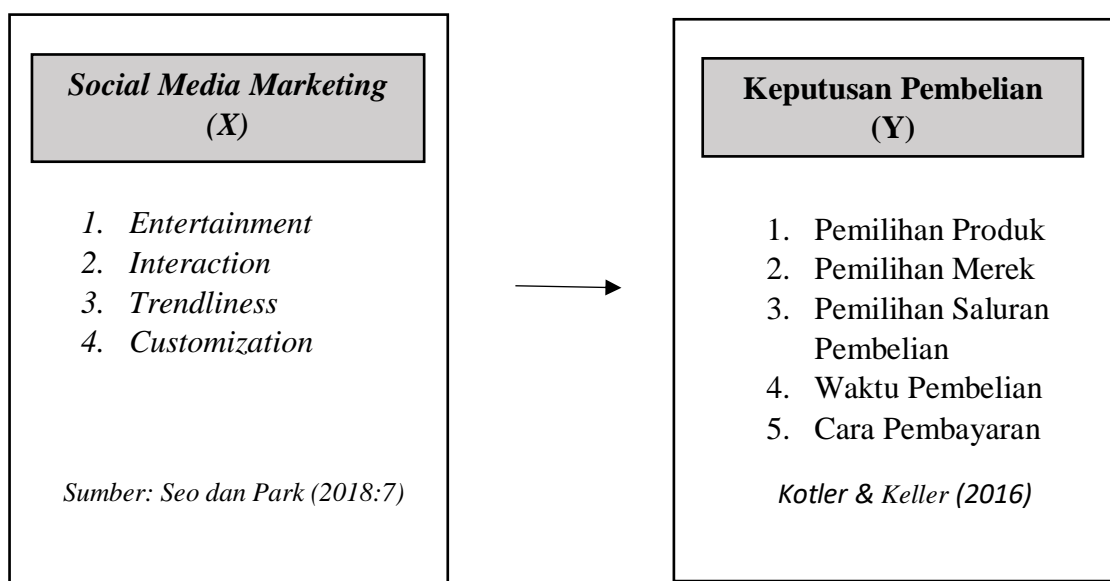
Social Media Marketing (X)

1. Entertainment
2. Interaction
3. Trendliness
4. Customization

Sumber: Seo dan Park (2018:7)

Keputusan Pembelian (Y)

1. Pemilihan Produk
2. Pemilihan Merek
3. Pemilihan Saluran Pembelian
4. Waktu Pembelian
5. Cara Pembayaran

Kotler & Keller (2016)